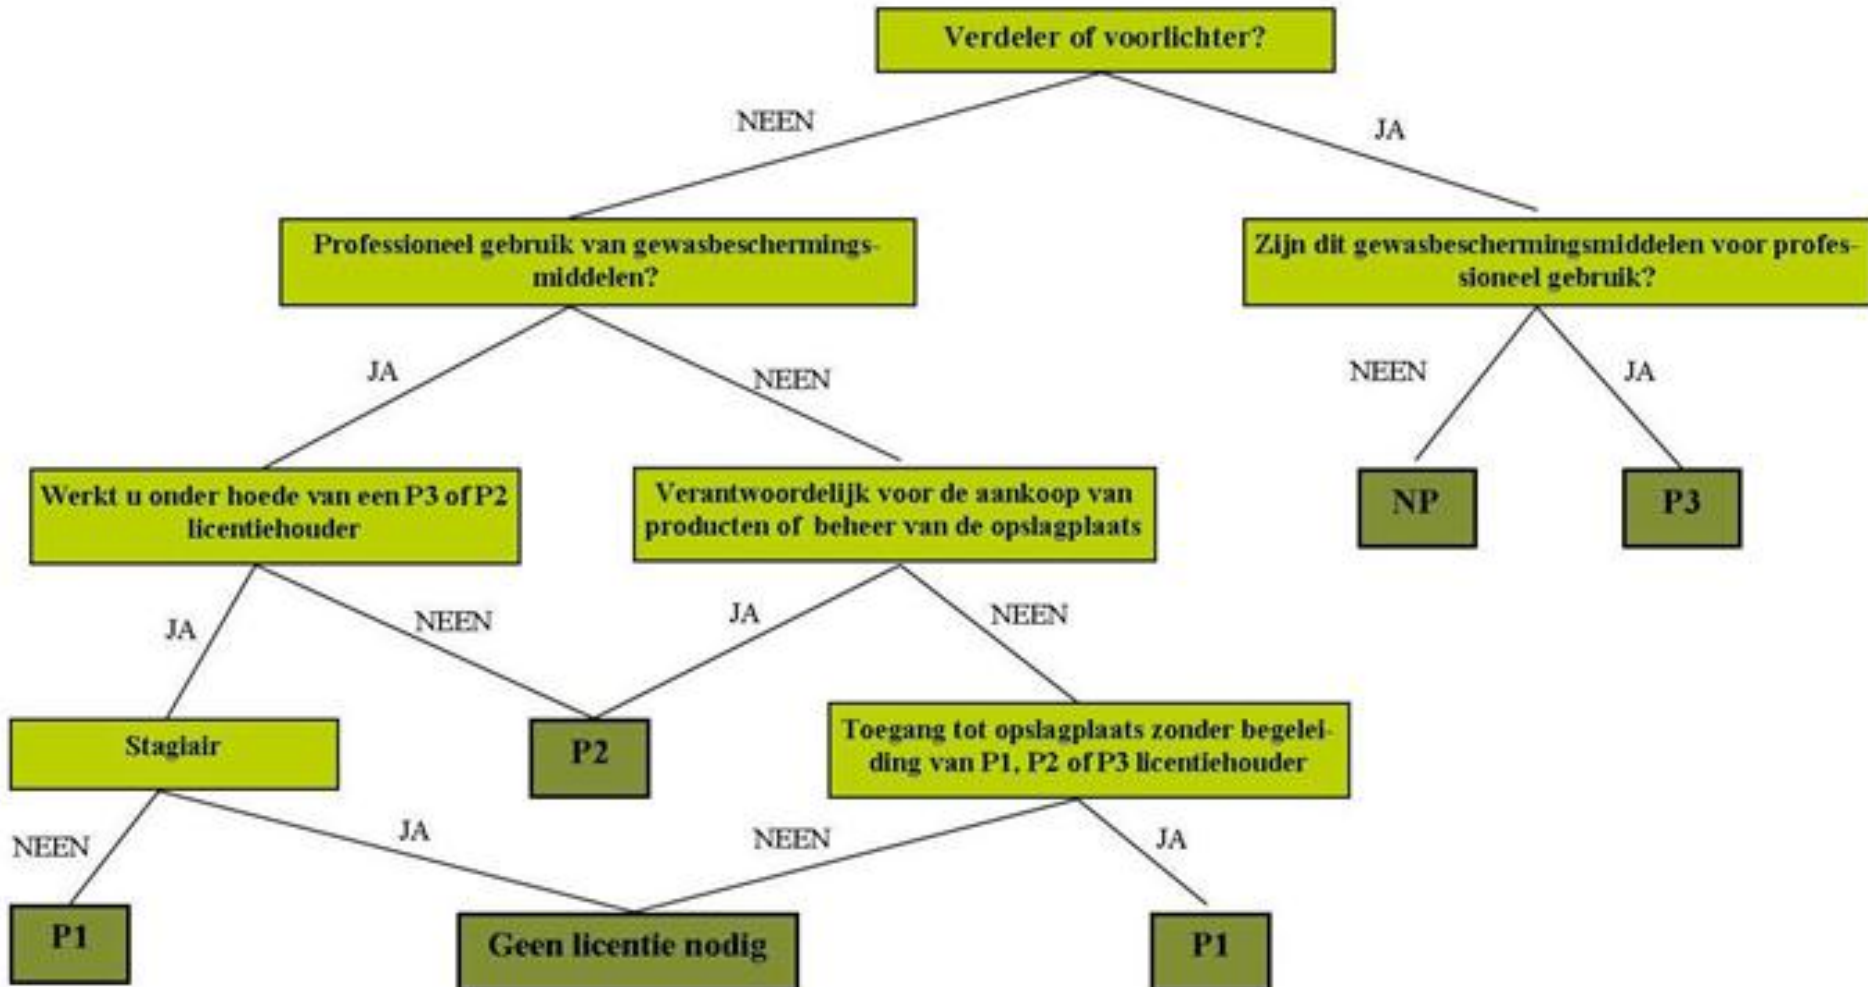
Verdeler of voorlichter?

NEEN

JA

Professioneel gebruik van gewasbeschermingsmiddelen?

Zijn dit gewasbeschermingsmiddelen voor professioneel gebruik?

JA

NEEN

NEEN

JA

Werkt u onder hoede van een P3 of P2 licentiehouder

Verantwoordelijk voor de aankoop van producten of beheer van de opslagplaats

NP

P3

JA

NEEN

JA

NEEN

Stagiair

P2

Toegang tot opslagplaats zonder begeleiding van P1, P2 of P3 licentiehouder

NEEN

JA

NEEN

JA

P1

Geen licentie nodig

P1